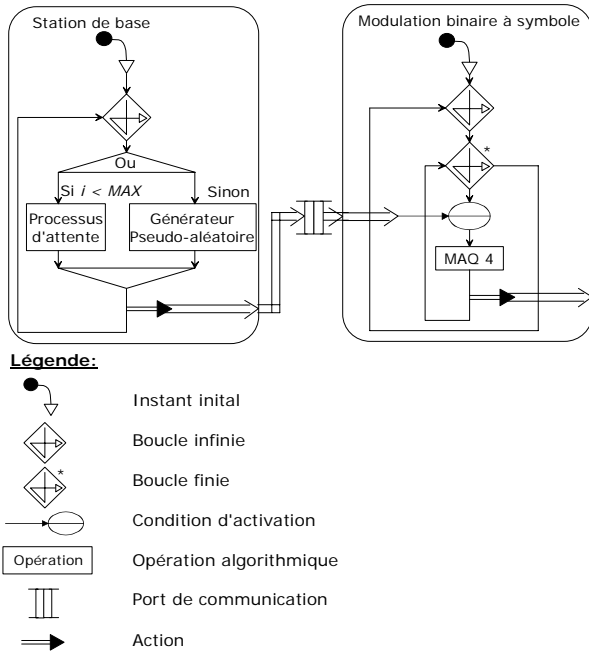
Station de base

Ou

Si $i < MAX$

Sinon

Processus d'attente

Générateur Pseudo-aléatoire

Modulation binaire à symbole

*

MAQ 4

Légende:

Instant inital

Boucle infinie

*

Boucle finie

Condition d'activation

Opération

Opération algorithmique

Port de communication

Action